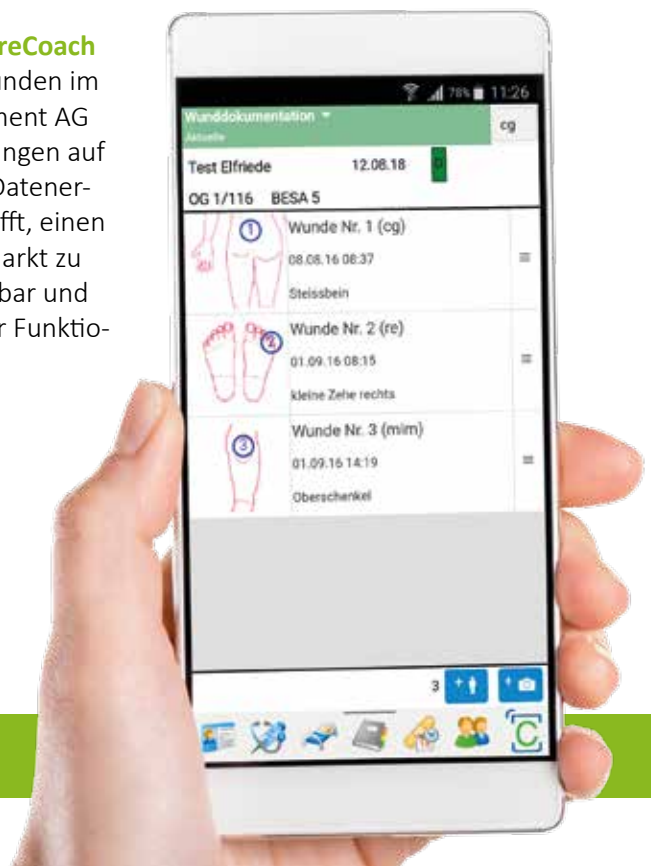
reCoach
unden im
nent AG
ngen auf
Datener-
ffft, einen
arkt zu
bar und
r Funktio-

76% 11:26
Wunddokumentation
Aktuelle
cg
Test Elfriede 12.08.18
OG 1/116 BESA 5
①
Wunde Nr. 1 (cg)
08.08.16 08:37
Steissbein
②
Wunde Nr. 2 (re)
01.09.16 08:15
kleine Zehe rechts
③
Wunde Nr. 3 (mim)
01.09.16 14:19
Oberschenkel
3